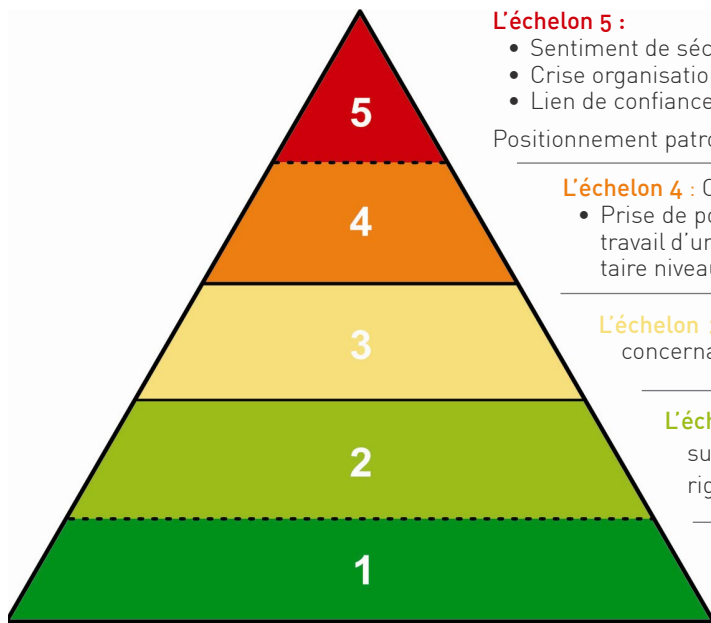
5

4

3

2

1

L'échelon 5 :
• Sentiment de séc
• Crise organisatio
• Lien de confiance

Positionnement patro

L'échelon 4 : C
• Prise de po travail d'un taire niveau

L'échelon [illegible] concerna

L'éch su rig